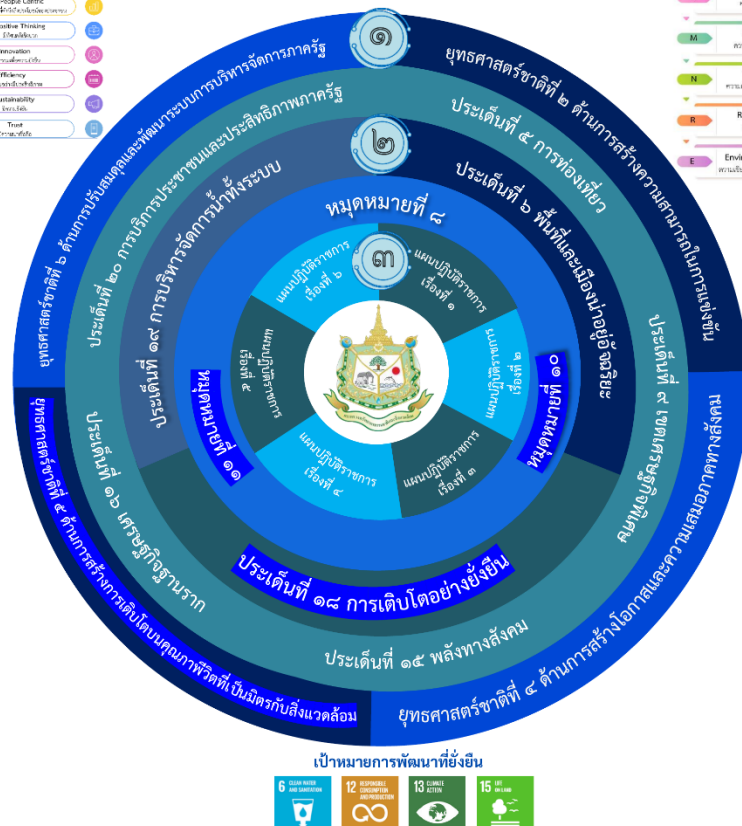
People Centric
Positive Thinking
Innovation
Efficiency
Sustainability
Trust

M
N
R
E Envi

๑
ยุทธศาสตร์ชาติที่ ๒ ด้านการสร้างความสามารถในการแข่งขัน
ยุทธศาสตร์ชาติที่ ๖ ด้านการปรับสมดุลและพัฒนาระบบการบริหารจัดการภาครัฐ
ประเด็นที่ ๕ การท่องเที่ยว
ประเด็นที่ ๒๐ การบริการประชาชนและประสิทธิภาพภาครัฐ
๒
ประเด็นที่ ๖ พื้นที่และเมืองน่าอยู่อัจฉริยะ
ประเด็นที่ ๑๙ การบริหารจัดการน้ำทั้งระบบ
หมุดหมายที่ ๘
๓
แผนปฏิบัติราชการ เรื่องที่ ๖
แผนปฏิบัติราชการ เรื่องที่ ๑
แผนปฏิบัติราชการ เรื่องที่ ๒
แผนปฏิบัติราชการ เรื่องที่ ๓
แผนปฏิบัติราชการ เรื่องที่ ๔
แผนปฏิบัติราชการ เรื่องที่ ๕
หมุดหมายที่ ๑๑
หมุดหมายที่ ๑๐
ประเด็นที่ ๙ เขตเศรษฐกิจพิเศษ
ประเด็นที่ ๑๖ เศรษฐกิจฐานราก
ประเด็นที่ ๑๘ การเติบโตอย่างยั่งยืน
ยุทธศาสตร์ชาติที่ ๕ ด้านการสร้างการเติบโตบนคุณภาพชีวิตที่เป็นมิตรกับสิ่งแวดล้อม
ประเด็นที่ ๑๕ พลังทางสังคม
ยุทธศาสตร์ชาติที่ ๔ ด้านการสร้างโอกาสและความเสมอภาคทางสังคม

เป้าหมายการพัฒนาที่ยั่งยืน
6 CLEAN WATER AND SANITATION
12 RESPONSIBLE CONSUMPTION AND PRODUCTION
13 CLIMATE ACTION
15 LIFE ON LAND